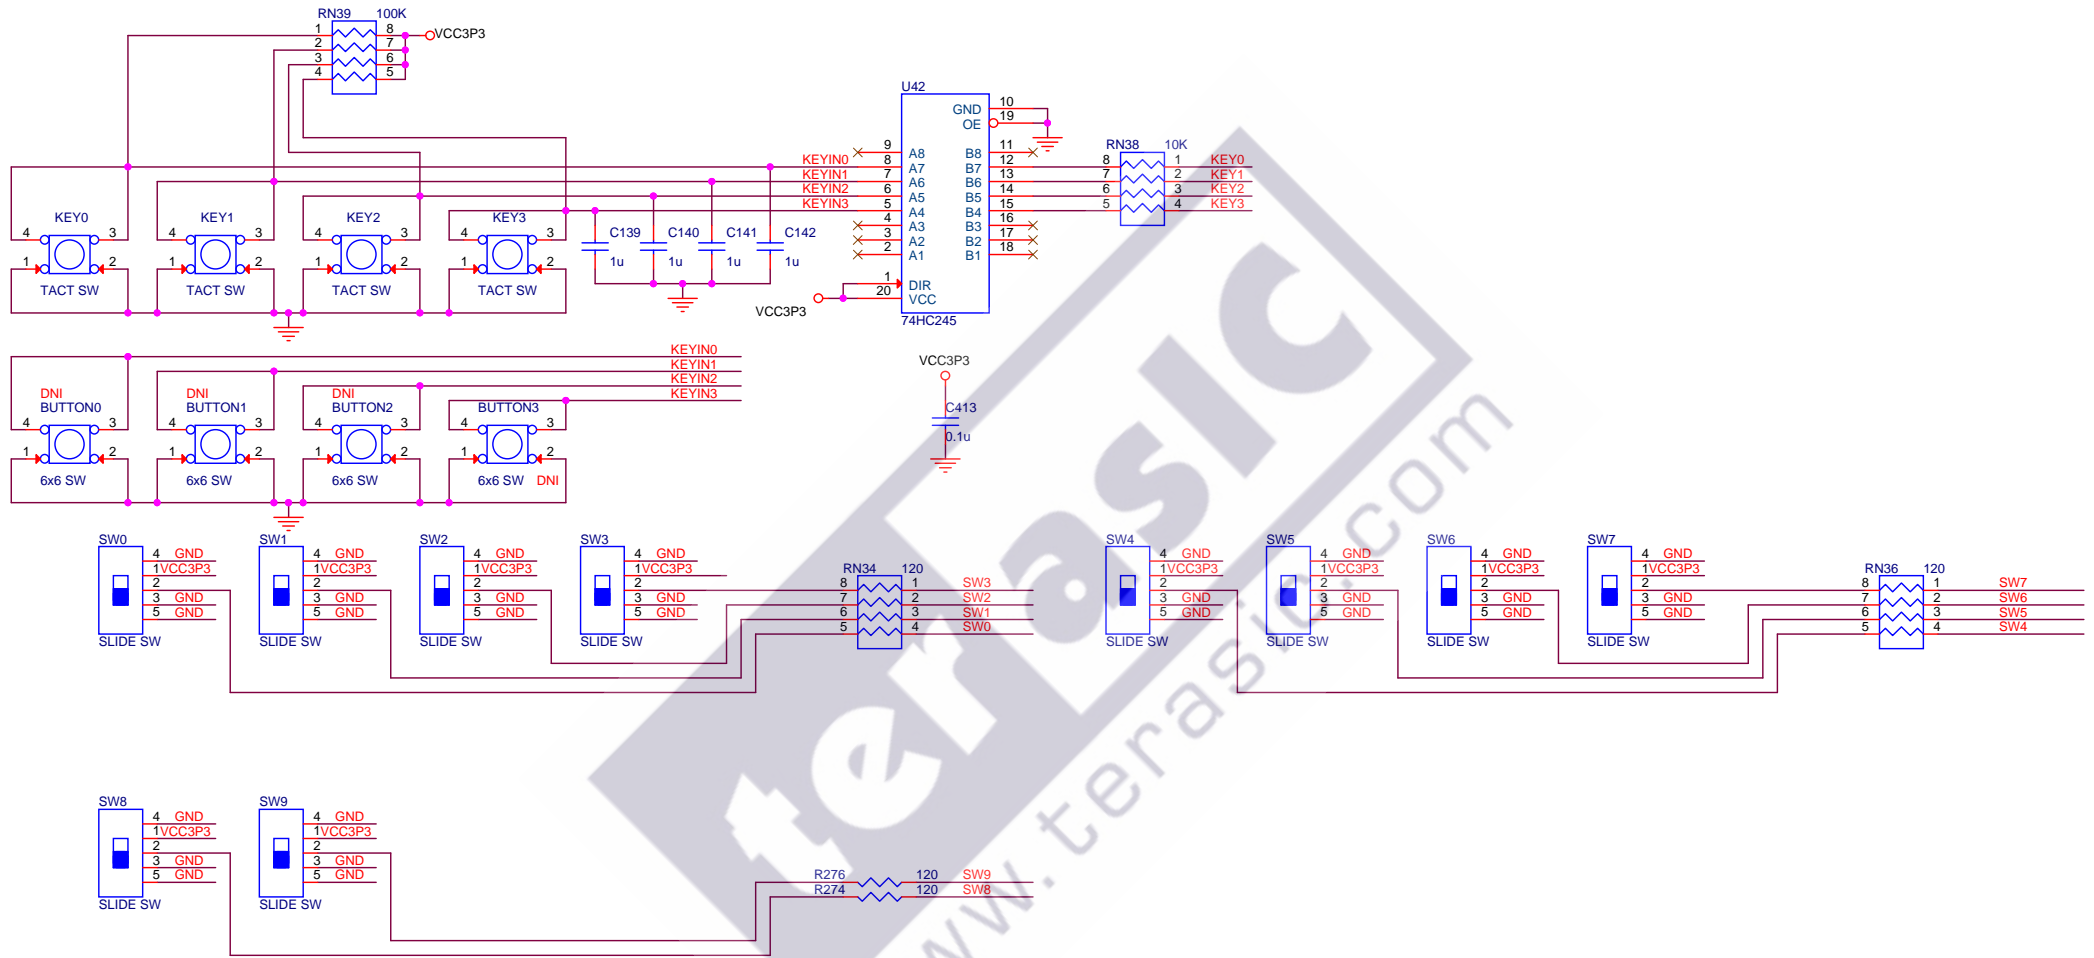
RN39 100K
1 8
2 7
3 6
4 5
VCC3P3

U42
GND 10
OE 19
9 A8 B8 11
KEYIN0 8 A7 B7 12
KEYIN1 7 A6 B6 13
KEYIN2 6 A5 B5 14
KEYIN3 5 A4 B4 15
4 A3 B3 16
3 A2 B2 17
2 A1 B1 18
1 DIR
20 VCC
74HC245
VCC3P3

RN38 10K
8 1 KEY0
7 2 KEY1
6 3 KEY2
5 4 KEY3

KEY0 KEY1 KEY2 KEY3
4 3 4 3 4 3 4 3
1 2 1 2 1 2 1 2
TACT SW TACT SW TACT SW TACT SW

C139 1u
C140 1u
C141 1u
C142 1u

KEYIN0
KEYIN1
KEYIN2
KEYIN3

DNI BUTTON0
DNI BUTTON1
DNI BUTTON2
BUTTON3
4 3 4 3 4 3 4 3
1 2 1 2 1 2 1 2
6x6 SW 6x6 SW 6x6 SW 6x6 SW DNI

VCC3P3
C413
0.1u

SW0 SW1 SW2 SW3
4 GND
1 VCC3P3
2
3 GND
5 GND
SLIDE SW

RN34 120
8 1 SW3
7 2 SW2
6 3 SW1
5 4 SW0

SW4 SW5 SW6 SW7
4 GND
1 VCC3P3
2
3 GND
5 GND
SLIDE SW

RN36 120
8 1 SW7
7 2 SW6
6 3 SW5
5 4 SW4

SW8 SW9
4 GND
1 VCC3P3
2
3 GND
5 GND
SLIDE SW

R276 120 SW9
R274 120 SW8

terasic
www.terasic.com